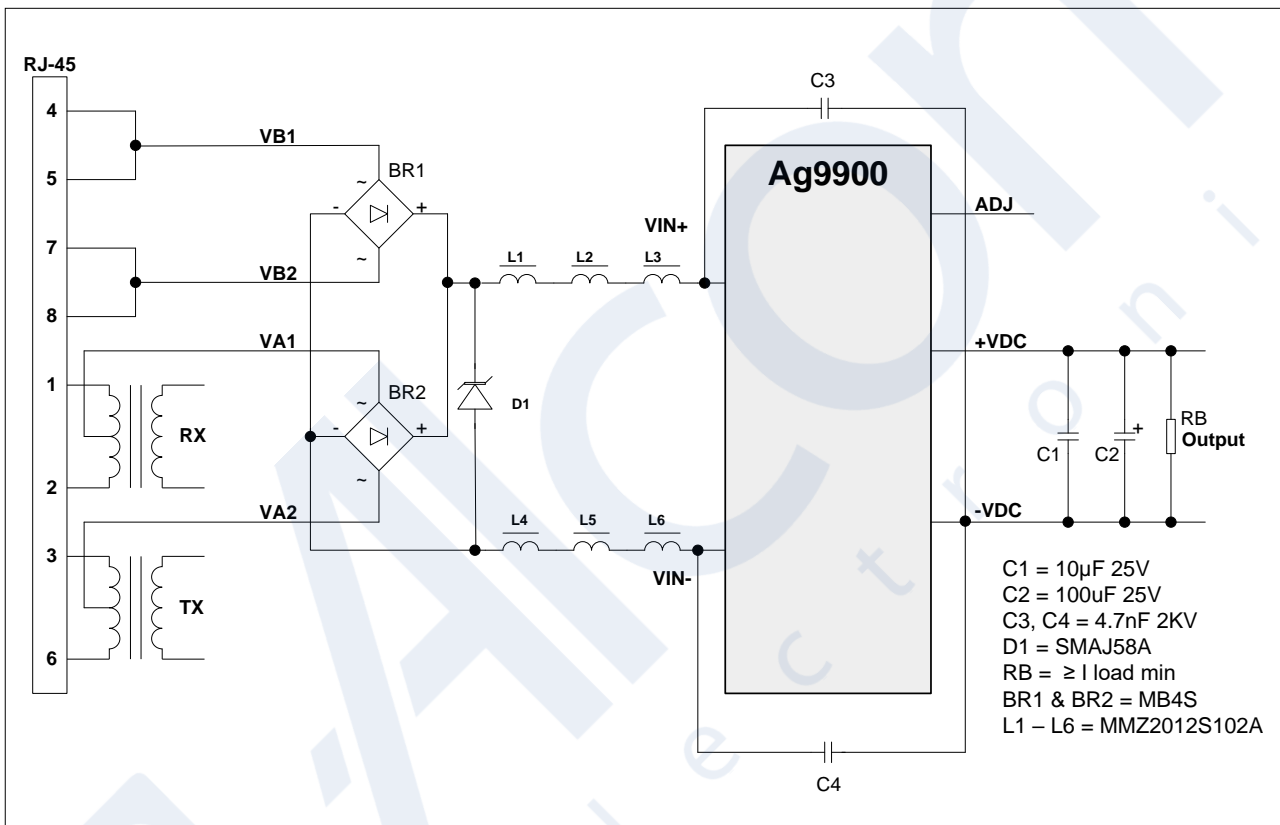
RJ-45
4
5
7
8
1
2
3
6
VB1
VB2
VA1
VA2
RX
TX
BR1
BR2
~
-
+
~
~
-
+
~
D1
L1
L2
L3
L4
L5
L6
VIN+
VIN-
C3
Ag9900
ADJ
+VDC
-VDC
C1
C2
+
RB
Output
C4

C1 = 10µF 25V
C2 = 100uF 25V
C3, C4 = 4.7nF 2KV
D1 = SMAJ58A
RB = ≥ I load min
BR1 & BR2 = MB4S
L1 – L6 = MMZ2012S102A